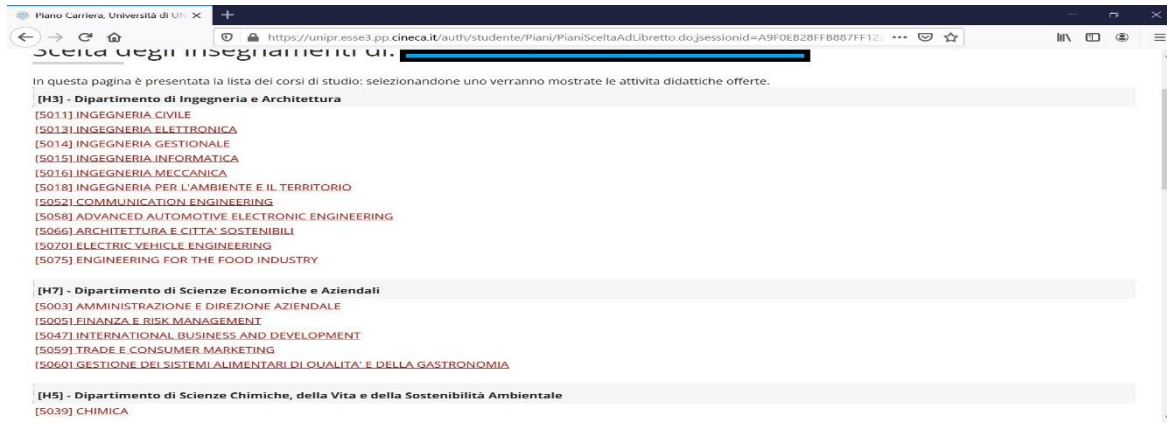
Piano Carriera, Università di UN ×

https://unipr.esse3.pp.cineca.it/auth/studente/Piani/PianiSceltaAdLibretto.do;jsessionid=A9F0EB28FFB887FF12 ···

Scelta degli insegnamenti di: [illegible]

In questa pagina è presentata la lista dei corsi di studio: selezionandone uno verranno mostrate le attività didattiche offerte.

[H3] - Dipartimento di Ingegneria e Architettura
[5011] INGEGNERIA CIVILE
[5013] INGEGNERIA ELETTRONICA
[5014] INGEGNERIA GESTIONALE
[5015] INGEGNERIA INFORMATICA
[5016] INGEGNERIA MECCANICA
[5018] INGEGNERIA PER L'AMBIENTE E IL TERRITORIO
[5052] COMMUNICATION ENGINEERING
[5058] ADVANCED AUTOMOTIVE ELECTRONIC ENGINEERING
[5066] ARCHITETTURA E CITTA' SOSTENIBILI
[5070] ELECTRIC VEHICLE ENGINEERING
[5075] ENGINEERING FOR THE FOOD INDUSTRY

[H7] - Dipartimento di Scienze Economiche e Aziendali
[5003] AMMINISTRAZIONE E DIREZIONE AZIENDALE
[5005] FINANZA E RISK MANAGEMENT
[5047] INTERNATIONAL BUSINESS AND DEVELOPMENT
[5059] TRADE E CONSUMER MARKETING
[5060] GESTIONE DEI SISTEMI ALIMENTARI DI QUALITA' E DELLA GASTRONOMIA

[H5] - Dipartimento di Scienze Chimiche, della Vita e della Sostenibilità Ambientale
[5039] CHIMICA